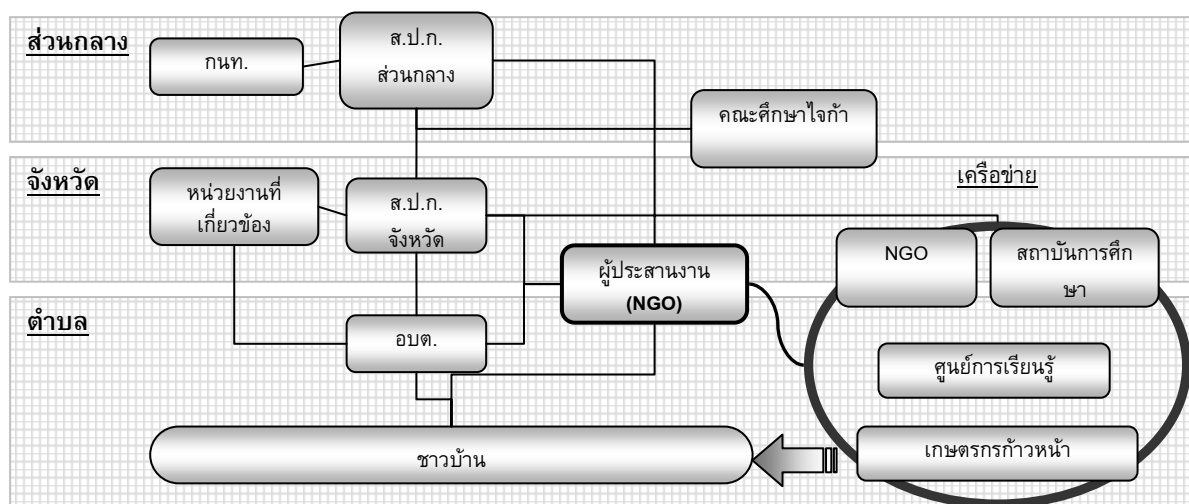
ส่วนกลาง

กนท.

ส.ป.ก.
ส่วนกลาง

คณะศึกษาไจก้า

จังหวัด

หน่วยงานที่เกี่ยวข้อง

ส.ป.ก.
จังหวัด

เครือข่าย

NGO

สถาบันการศึกษา

ผู้ประสานงาน
(NGO)

ตำบล

อบต.

ศูนย์การเรียนรู้

ชาวบ้าน

เกษตรกรก้าวหน้า